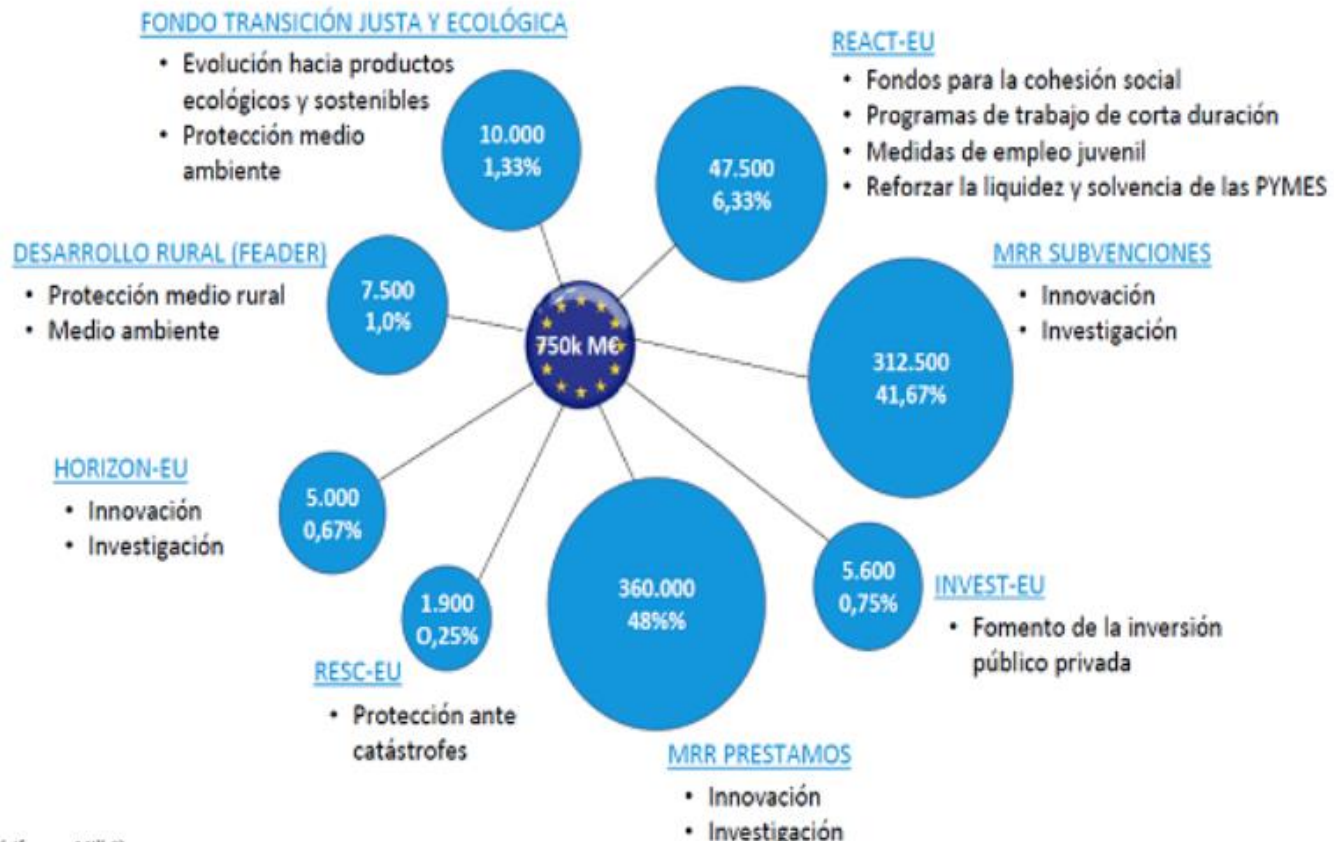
FONDO TRANSICIÓN JUSTA Y ECOLÓGICA
• Evolución hacia productos ecológicos y sostenibles
• Protección medio ambiente

10.000
1,33%

REACT-EU
• Fondos para la cohesión social
• Programas de trabajo de corta duración
• Medidas de empleo juvenil
• Reforzar la liquidez y solvencia de las PYMES

47.500
6,33%

DESARROLLO RURAL (FEADER)
• Protección medio rural
• Medio ambiente

7.500
1,0%

750k M€

MRR SUBVENCIONES
• Innovación
• Investigación

312.500
41,67%

HORIZON-EU
• Innovación
• Investigación

5.000
0,67%

1.900
0,25%

360.000
48%%

5.600
0,75%

INVEST-EU
• Fomento de la inversión público privada

RESC-EU
• Protección ante catástrofes

MRR PRESTAMOS
• Innovación
• Investigación

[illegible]